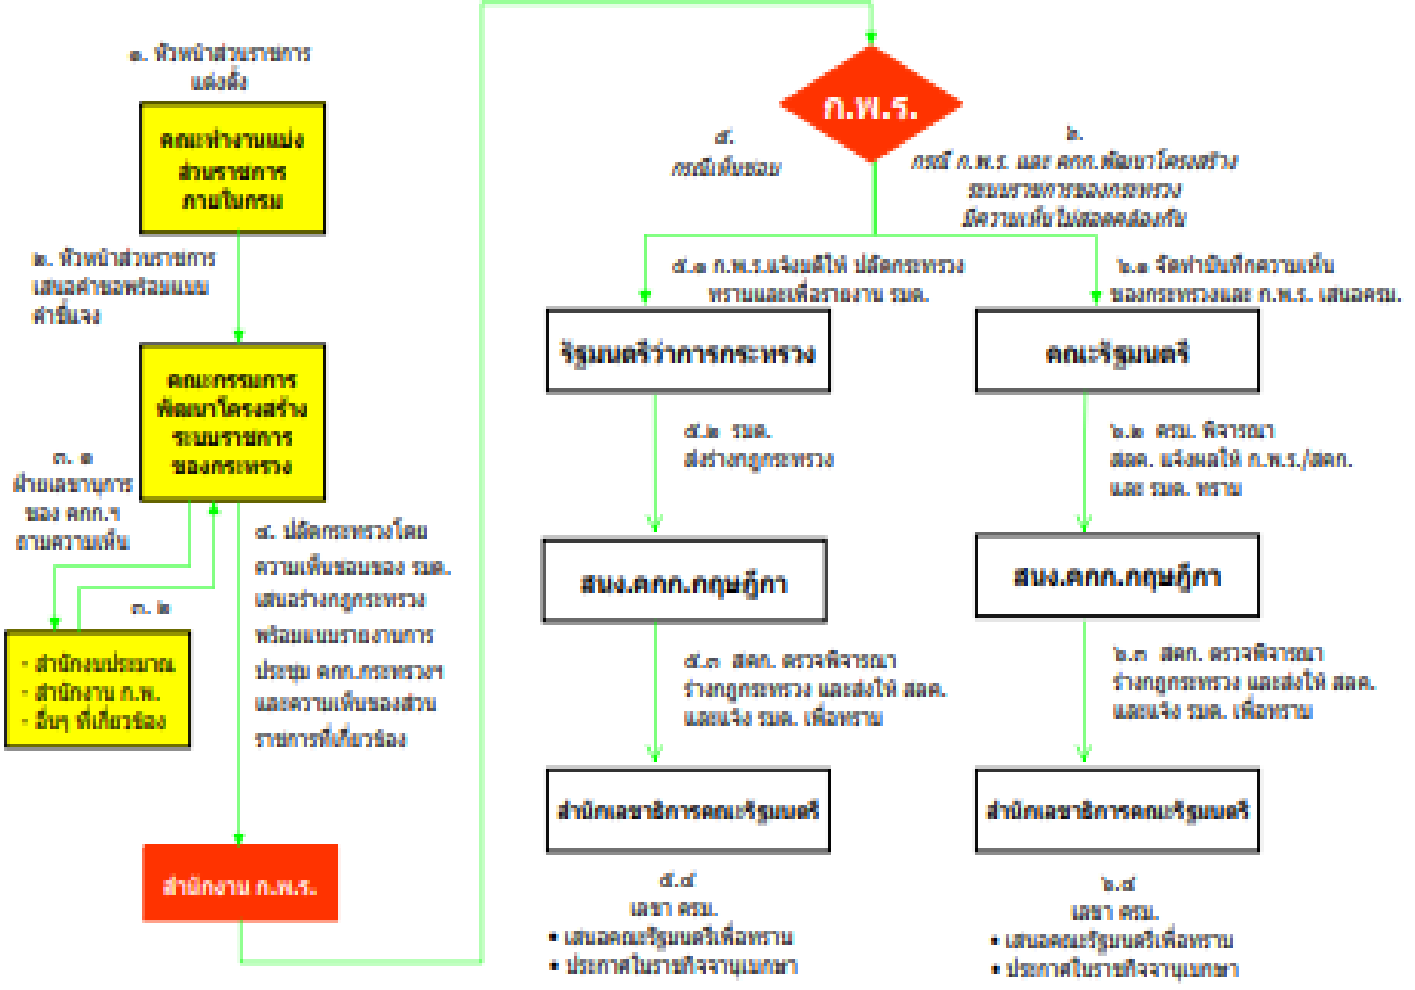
๑. หัวหน้าส่วนราชการแต่งตั้ง

คณะทำงานแบ่งส่วนราชการภายในกรม

๒. หัวหน้าส่วนราชการเสนอคำขอพร้อมแบบคำชี้แจง

คณะกรรมการพัฒนาโครงสร้างระบบราชการของกระทรวง

๓. ๑ ฝ่ายเลขานุการของ คกก.ฯ ถามความเห็น

๓. ๒

- สำนักงบประมาณ
- สำนักงาน ก.พ.
- อื่นๆ ที่เกี่ยวข้อง

๔. ปลัดกระทรวงโดยความเห็นชอบของ รมต. เสนอร่างกฎกระทรวงพร้อมแบบรายงานการประชุม คกก.กระทรวงฯ และความเห็นของส่วนราชการที่เกี่ยวข้อง

สำนักงาน ก.พ.ร.

ก.พ.ร.

๕. กรณีเห็นชอบ

๖. กรณี ก.พ.ร. และ คกก.พัฒนาโครงสร้างระบบราชการของกระทรวงมีความเห็นไม่สอดคล้องกัน

๕.๑ ก.พ.ร.แจ้งมติให้ ปลัดกระทรวงทราบและเพื่อรายงาน รมต.

๖.๑ จัดทำบันทึกความเห็นของกระทรวงและ ก.พ.ร. เสนอครม.

รัฐมนตรีว่าการกระทรวง

คณะรัฐมนตรี

๕.๒ รมต. ส่งร่างกฎกระทรวง

๖.๒ ครม. พิจารณา สลค. แจ้งผลให้ ก.พ.ร./สลค. และ รมต. ทราบ

สนง.คกก.กฤษฎีกา

สนง.คกก.กฤษฎีกา

๕.๓ สคก. ตรวจพิจารณาร่างกฎกระทรวง และส่งให้ สลค. และแจ้ง รมต. เพื่อทราบ

๖.๓ สคก. ตรวจพิจารณาร่างกฎกระทรวง และส่งให้ สลค. และแจ้ง รมต. เพื่อทราบ

สำนักเลขาธิการคณะรัฐมนตรี

สำนักเลขาธิการคณะรัฐมนตรี

๕.๔ เลขา ครม.
• เสนอคณะรัฐมนตรีเพื่อทราบ
• ประกาศในราชกิจจานุเบกษา

๖.๔ เลขา ครม.
• เสนอคณะรัฐมนตรีเพื่อทราบ
• ประกาศในราชกิจจานุเบกษา